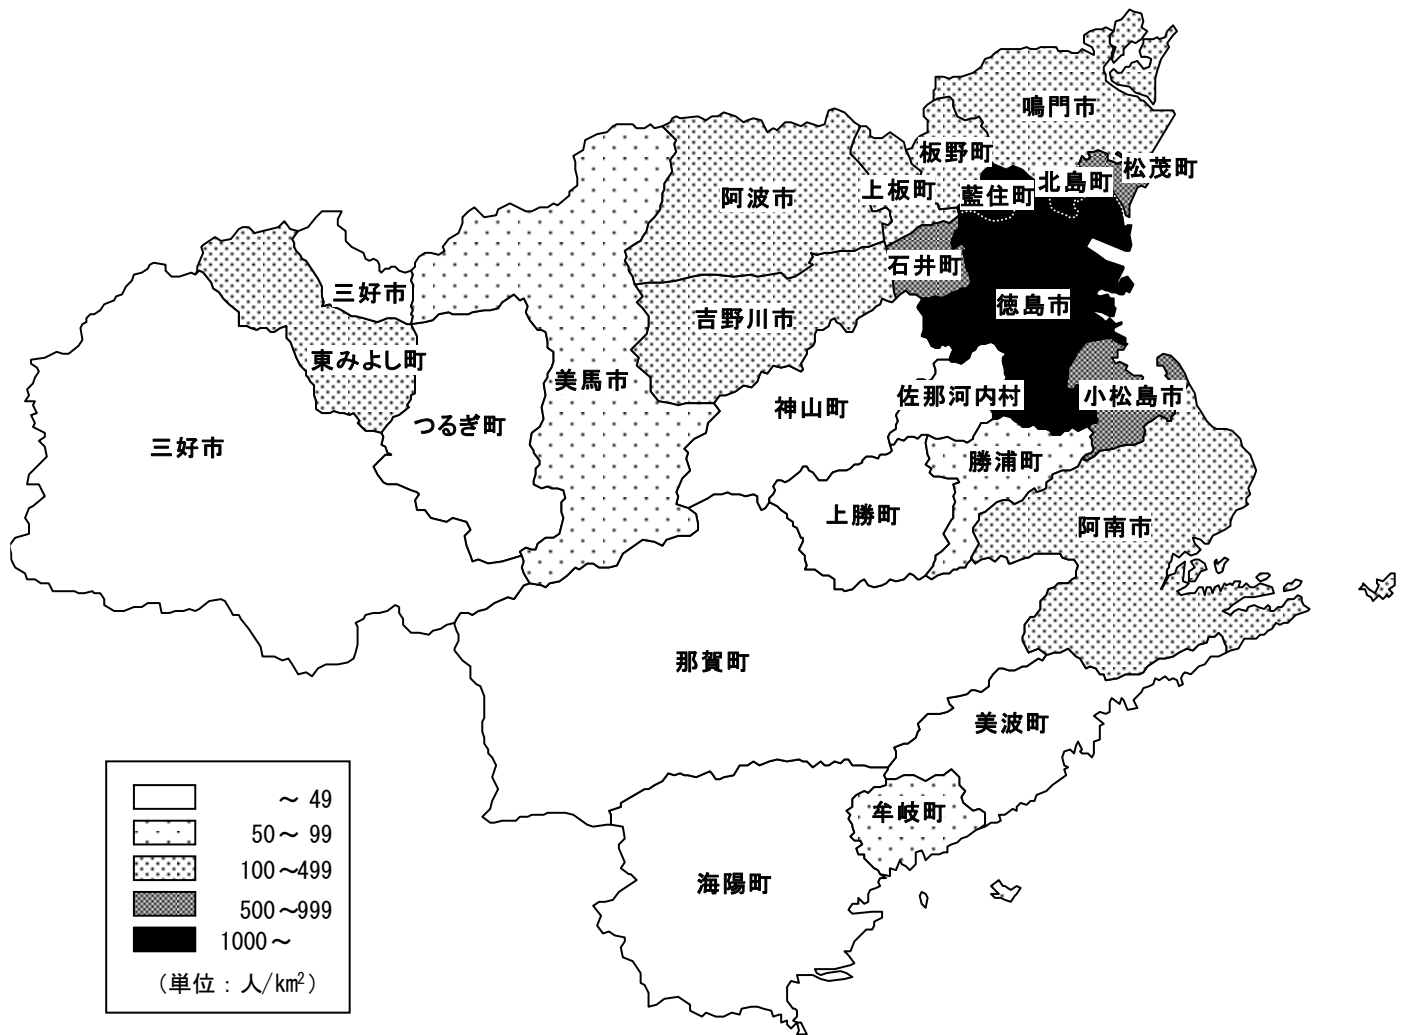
鳴門市
板野町
松茂町
上板町
藍住町
北島町
阿波市
石井町
三好市
徳島市
吉野川市
東みよし町
美馬市
神山町
佐那河内村
小松島市
つるぎ町
三好市
勝浦町
上勝町
阿南市
那賀町
美波町
牟岐町
海陽町

～ 49
50～ 99
100～499
500～999
1000～
（単位：人/$km^2$）